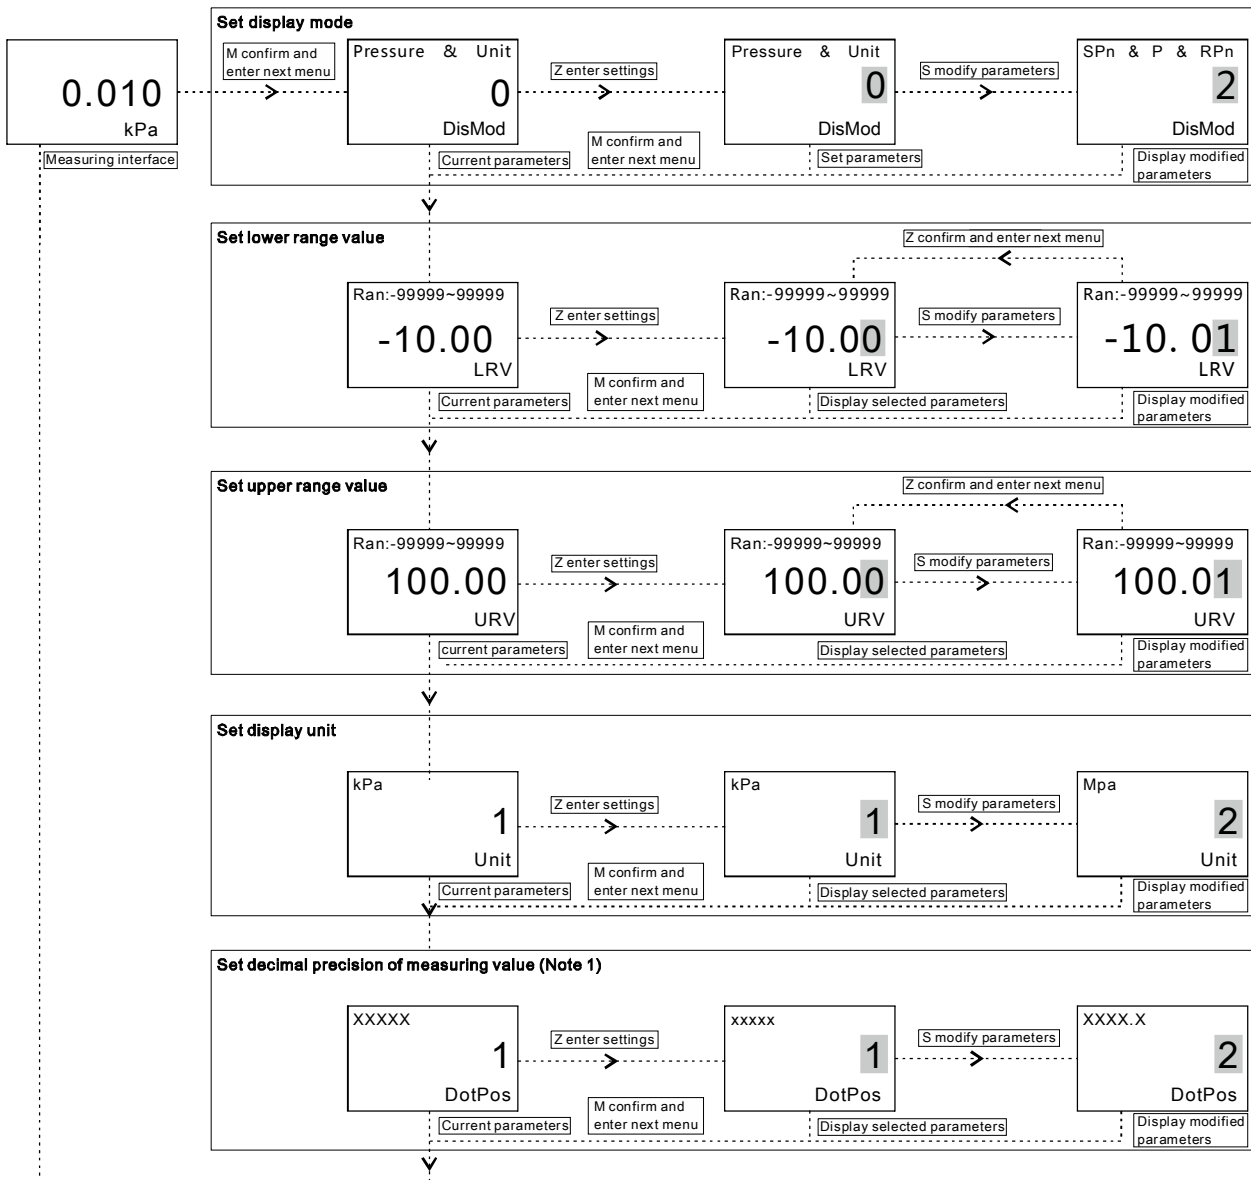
0.010
kPa
Measuring interface

Set display mode

M confirm and enter next menu

Pressure & Unit
0
DisMod

Z enter settings

Pressure & Unit
0
DisMod

S modify parameters

SPn & P & RPn
2
DisMod

Current parameters
M confirm and enter next menu
Set parameters
Display modified parameters

Set lower range value

Z confirm and enter next menu

Ran:-99999~99999
-10.00
LRV

Z enter settings

Ran:-99999~99999
-10.00
LRV

S modify parameters

Ran:-99999~99999
-10. 01
LRV

Current parameters
M confirm and enter next menu
Display selected parameters
Display modified parameters

Set upper range value

Z confirm and enter next menu

Ran:-99999~99999
100.00
URV

Z enter settings

Ran:-99999~99999
100.00
URV

S modify parameters

Ran:-99999~99999
100.01
URV

current parameters
M confirm and enter next menu
Display selected parameters
Display modified parameters

Set display unit

kPa
1
Unit

Z enter settings

kPa
1
Unit

S modify parameters

Mpa
2
Unit

Current parameters
M confirm and enter next menu
Display selected parameters
Display modified parameters

Set decimal precision of measuring value (Note 1)

XXXXX
1
DotPos

Z enter settings

xxxxx
1
DotPos

S modify parameters

XXXX.X
2
DotPos

Current parameters
M confirm and enter next menu
Display selected parameters
Display modified parameters